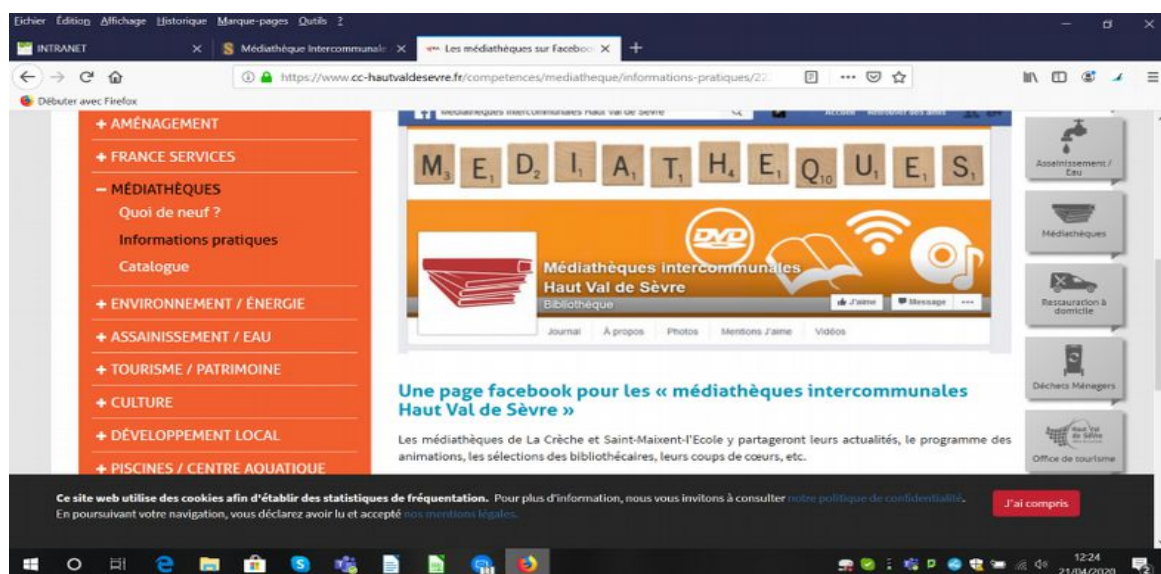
Fichier Édition Affichage Historique Marque-pages Outils ?

INTRANET
Médiathèque Intercommunale
Les médiathèques sur Faceboo

https://www.cc-hautvaldesevre.fr/competences/mediatheque/informations-pratiques/2

Débuter avec Firefox

+ AMÉNAGEMENT
+ FRANCE SERVICES
– MÉDIATHÈQUES
Quoi de neuf ?
Informations pratiques
Catalogue
+ ENVIRONNEMENT / ÉNERGIE
+ ASSAINISSEMENT / EAU
+ TOURISME / PATRIMOINE
+ CULTURE
+ DÉVELOPPEMENT LOCAL
+ PISCINES / CENTRE AQUATIQUE

Médiathèques intercommunales Haut Val de Sèvre
Accueil

M E D I A T H E Q U E S

DVD

Médiathèques intercommunales Haut Val de Sèvre
Bibliothèque
J'aime
Message
Journal
À propos
Photos
Mentions J'aime
Vidéos

Une page facebook pour les « médiathèques intercommunales Haut Val de Sèvre »

Les médiathèques de La Crèche et Saint-Maixent-l'Ecole y partageront leurs actualités, le programme des animations, les sélections des bibliothécaires, leurs coups de cœurs, etc.

Assainissement / Eau
Médiathèques
Restauration à domicile
Déchets Ménagers
Office de tourisme

Ce site web utilise des cookies afin d'établir des statistiques de fréquentation. Pour plus d'information, nous vous invitons à consulter notre politique de confidentialité.
En poursuivant votre navigation, vous déclarez avoir lu et accepté nos mentions légales.
J'ai compris

12:24
21/04/2020